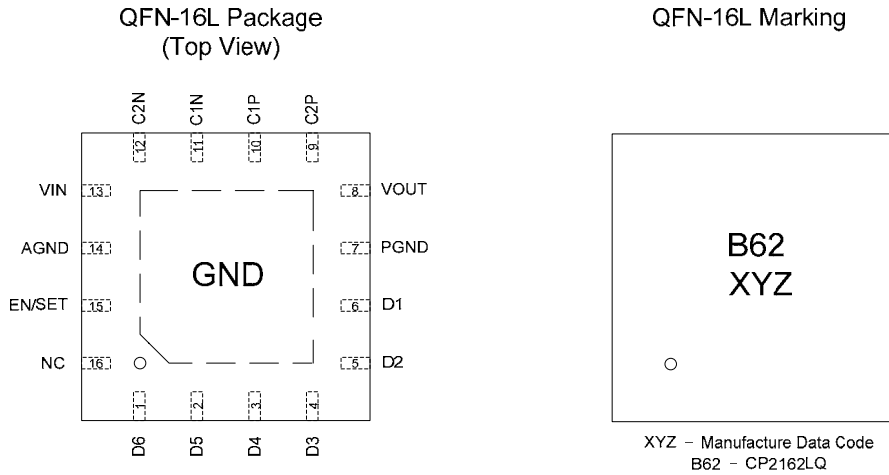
QFN-16L Package
(Top View)

C2N C1N C1P C2P

12 11 10 9

VIN 13
AGND 14
EN/SET 15
NC 16

GND

8 VOUT
7 PGND
6 D1
5 D2

1 2 3 4

D6 D5 D4 D3

QFN-16L Marking

B62
XYZ

XYZ – Manufacture Data Code
B62 – CP2162LQ